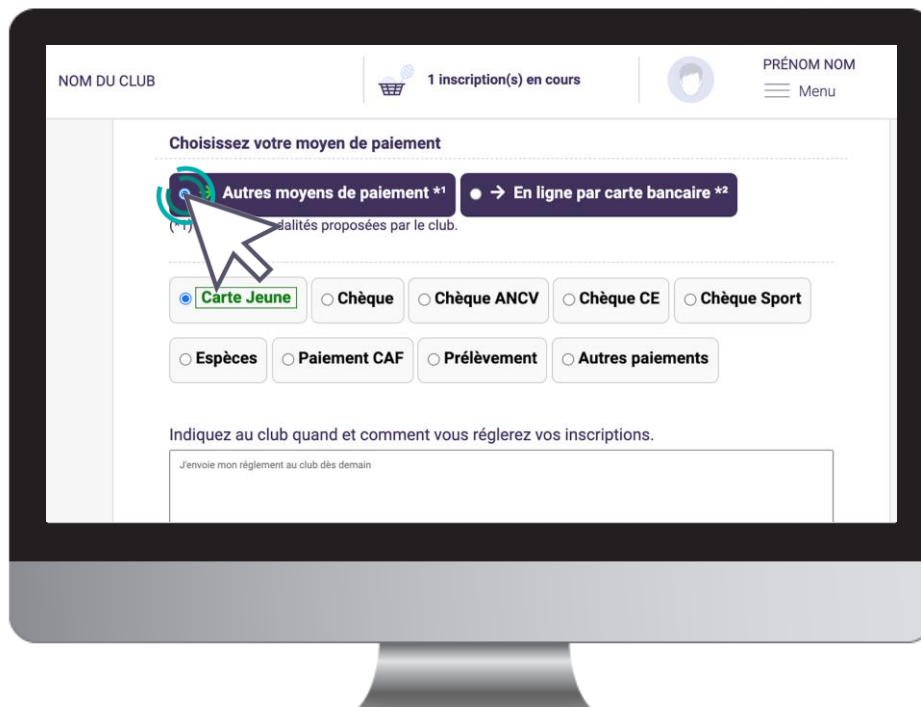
NOM DU CLUB

1 inscription(s) en cours

PRÉNOM NOM
Menu

Choisissez votre moyen de paiement

Autres moyens de paiement *¹

→ En ligne par carte bancaire *²

(*1) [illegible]dalités proposées par le club.

Carte Jeune
Chèque
Chèque ANCV
Chèque CE
Chèque Sport
Espèces
Paiement CAF
Prélèvement
Autres paiements

Indiquez au club quand et comment vous réglerez vos inscriptions.

J'envoie mon règlement au club dès demain